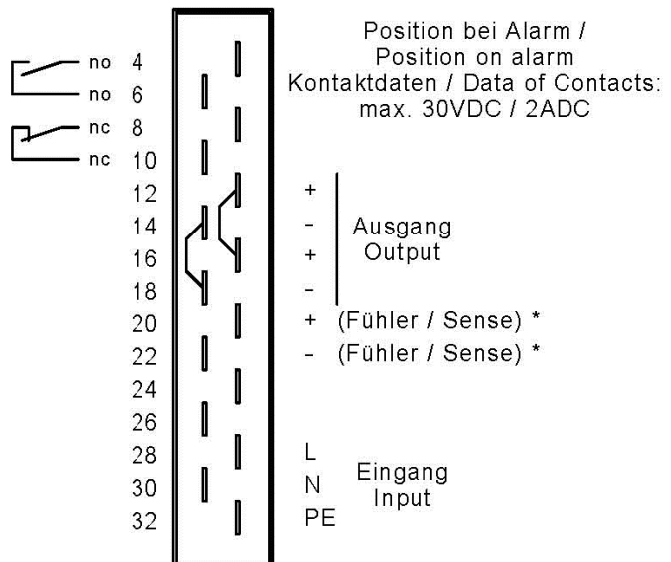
no 4
no 6
nc 8
nc 10
12
14
16
18
20
22
24
26
28
30
32

Position bei Alarm /
Position on alarm
Kontaktdaten / Data of Contacts:
max. 30VDC / 2ADC

+
-
+
-
Ausgang
Output

+ (Fühler / Sense) *
- (Fühler / Sense) *

L
N
PE
Eingang
Input